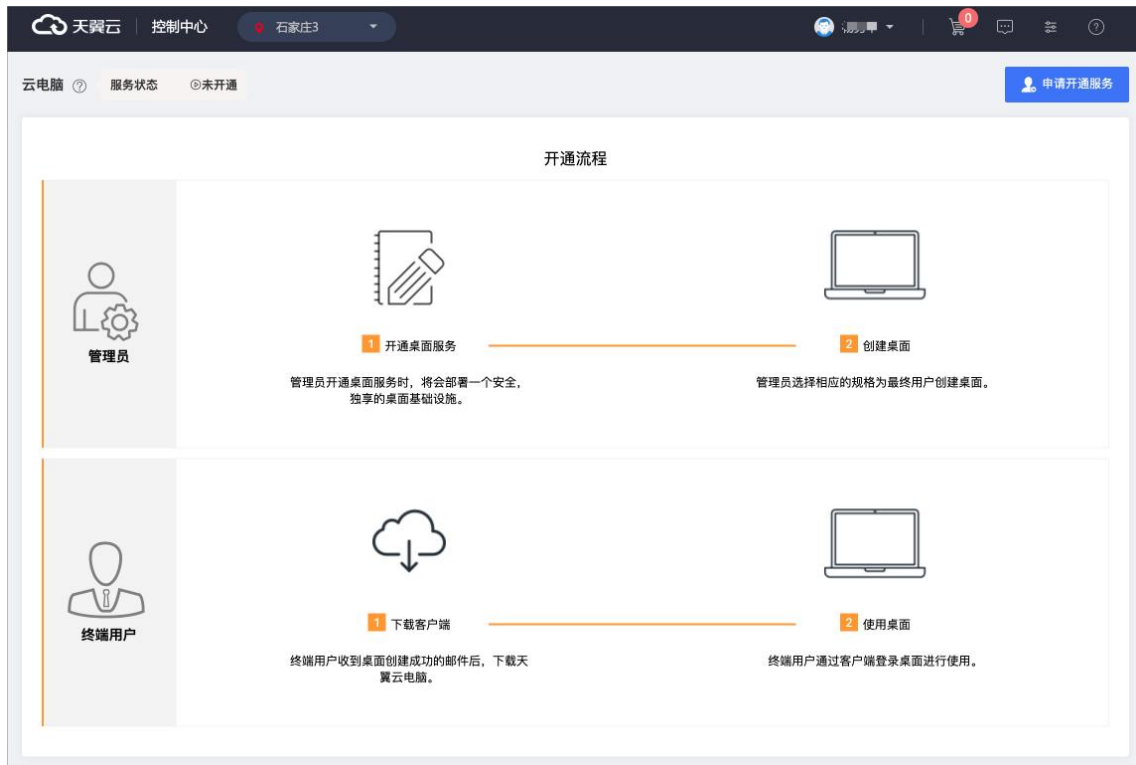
天翼云 | 控制中心 石家庄3

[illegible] 0

云电脑 ⑦ 服务状态 ⊙未开通

申请开通服务

开通流程

管理员

1 开通桌面服务

管理员开通桌面服务时，将会部署一个安全，独享的桌面基础设施。

2 创建桌面

管理员选择相应的规格为最终用户创建桌面。

终端用户

1 下载客户端

终端用户收到桌面创建成功的邮件后，下载天翼云电脑。

2 使用桌面

终端用户通过客户端登录桌面进行使用。